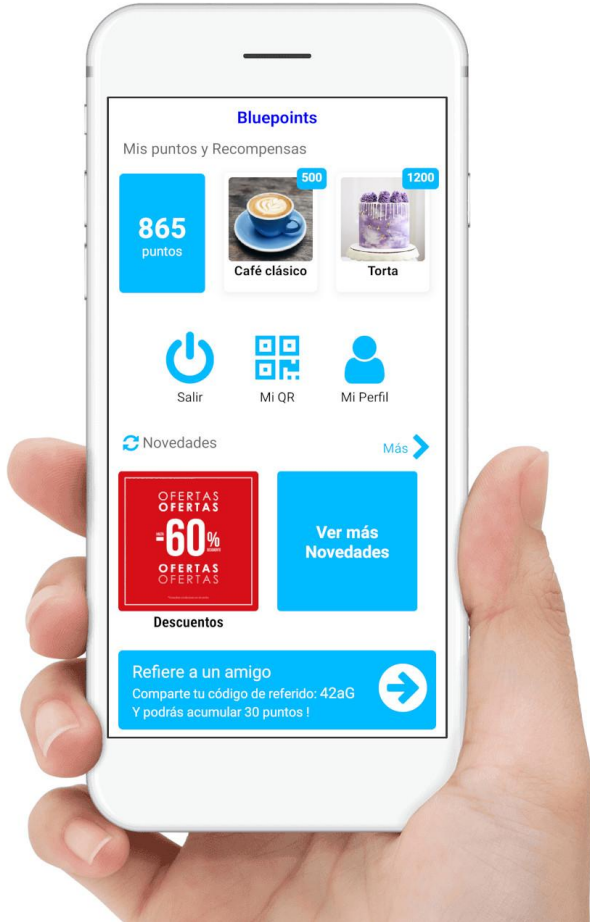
Bluepoints

Mis puntos y Recompensas

865
puntos

500
Café clásico

1200
Torta

Salir

Mi QR

Mi Perfil

Novedades

Más

OFERTAS
OFERTAS
-60%
OFERTAS
OFERTAS

Descuentos

Ver más Novedades

Refiere a un amigo
Comparte tu código de referido: 42aG
Y podrás acumular 30 puntos !